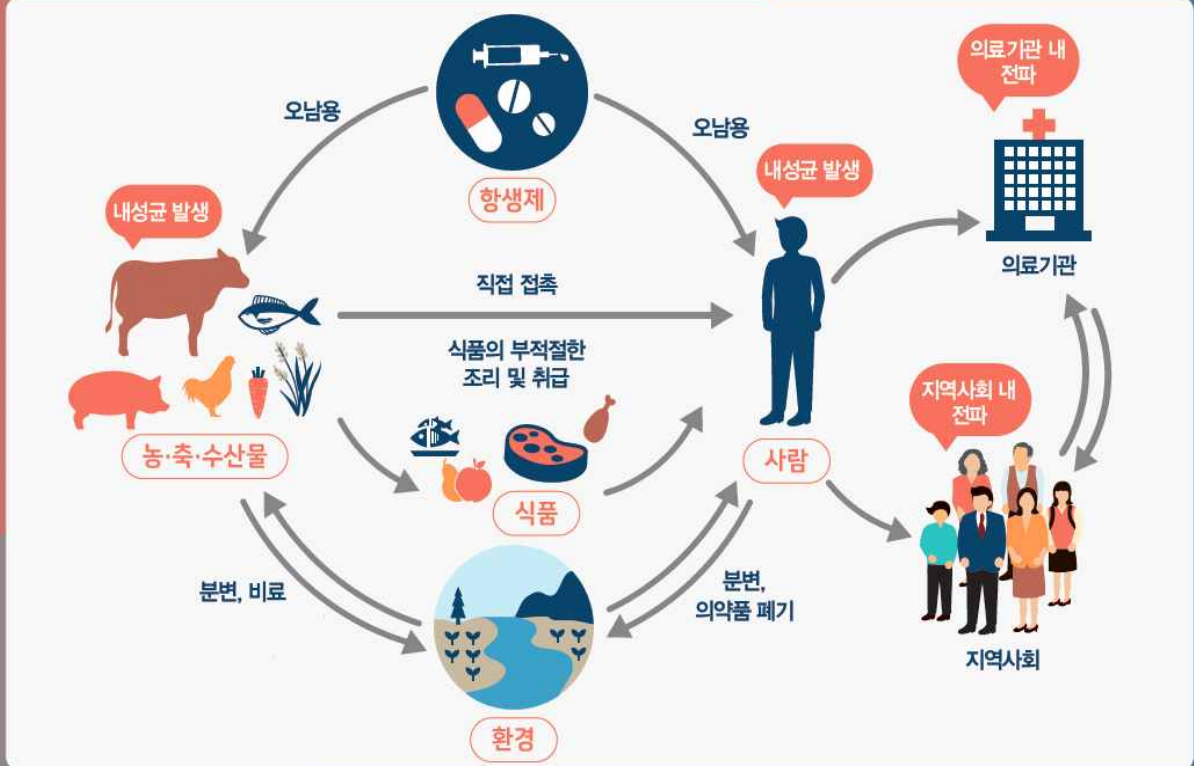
항생제

오남용

오남용

내성균 발생

의료기관 내 전파

내성균 발생

의료기관

직접 접촉

식품의 부적절한 조리 및 취급

농·축·수산물

식품

사람

지역사회 내 전파

분변, 비료

분변, 의약품 폐기

환경

지역사회